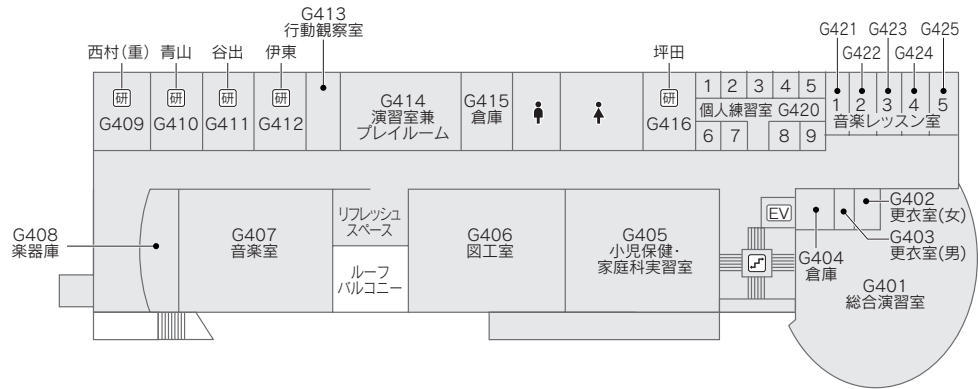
G413
行動観察室

西村(重) 青山 谷出 伊東 坪田

G421 G423 G425
G422 G424

研 G409
研 G410
研 G411
研 G412

G414
演習室兼
プレイルーム

G415
倉庫

研 G416

1 2 3 4 5
個人練習室 G420
6 7 8 9

1 2 3 4 5
音楽レッスン室

G408
楽器庫

G407
音楽室

リフレッシュ
スペース

ルーフ
バルコニー

G406
図工室

G405
小児保健・
家庭科実習室

EV

G404
倉庫

G402
更衣室(女)

G403
更衣室(男)

G401
総合演習室